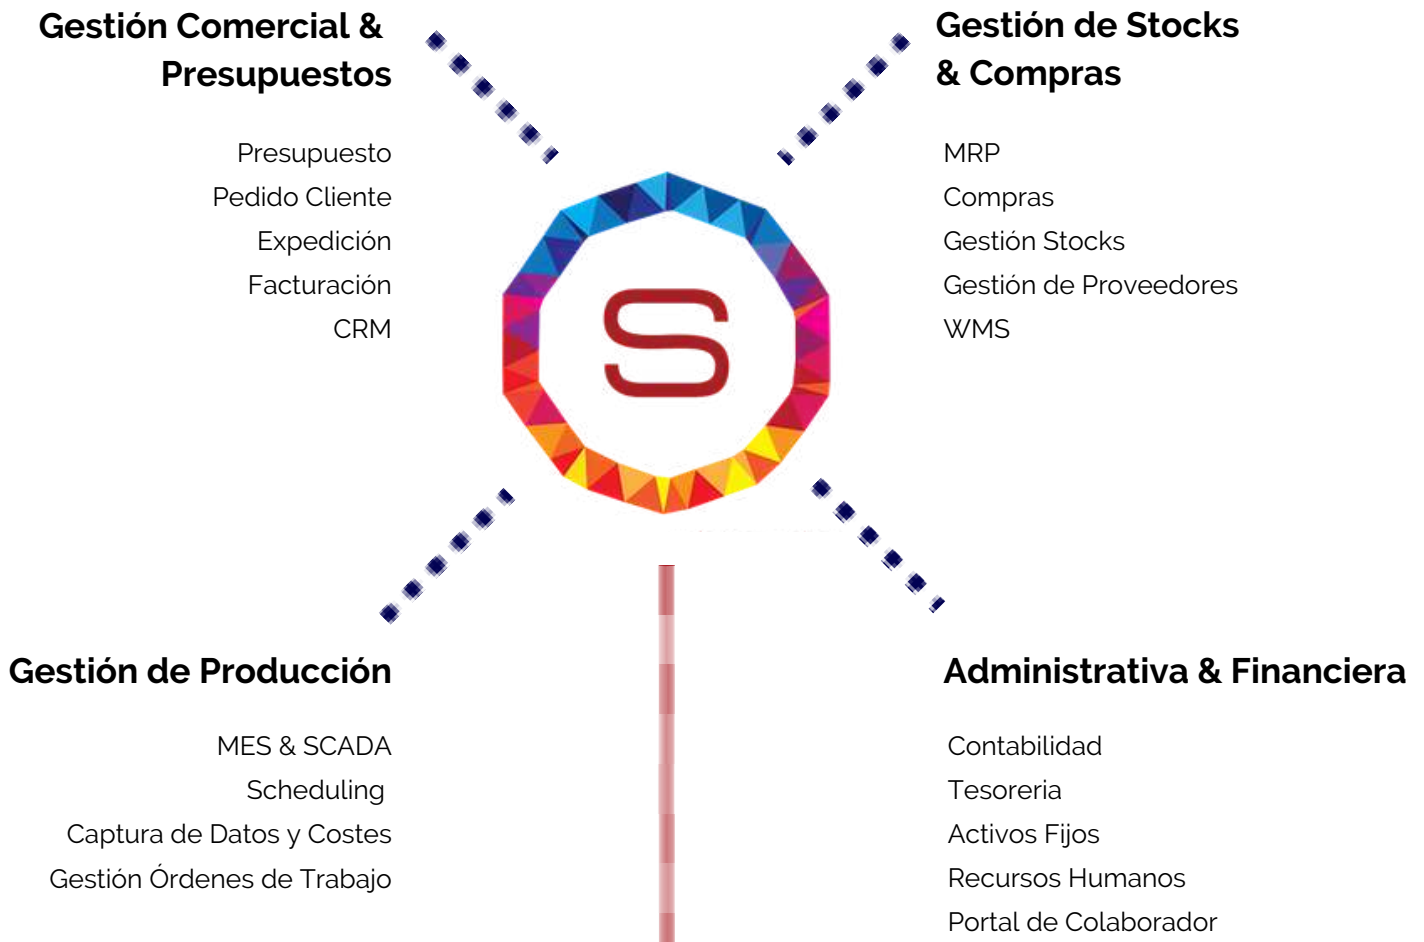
Gestión Comercial & Presupuestos

Presupuesto
Pedido Cliente
Expedición
Facturación
CRM

Gestión de Stocks & Compras

MRP
Compras
Gestión Stocks
Gestión de Proveedores
WMS

S

Gestión de Producción

MES & SCADA
Scheduling
Captura de Datos y Costes
Gestión Órdenes de Trabajo

Administrativa & Financiera

Contabilidad
Tesoreria
Activos Fijos
Recursos Humanos
Portal de Colaborador